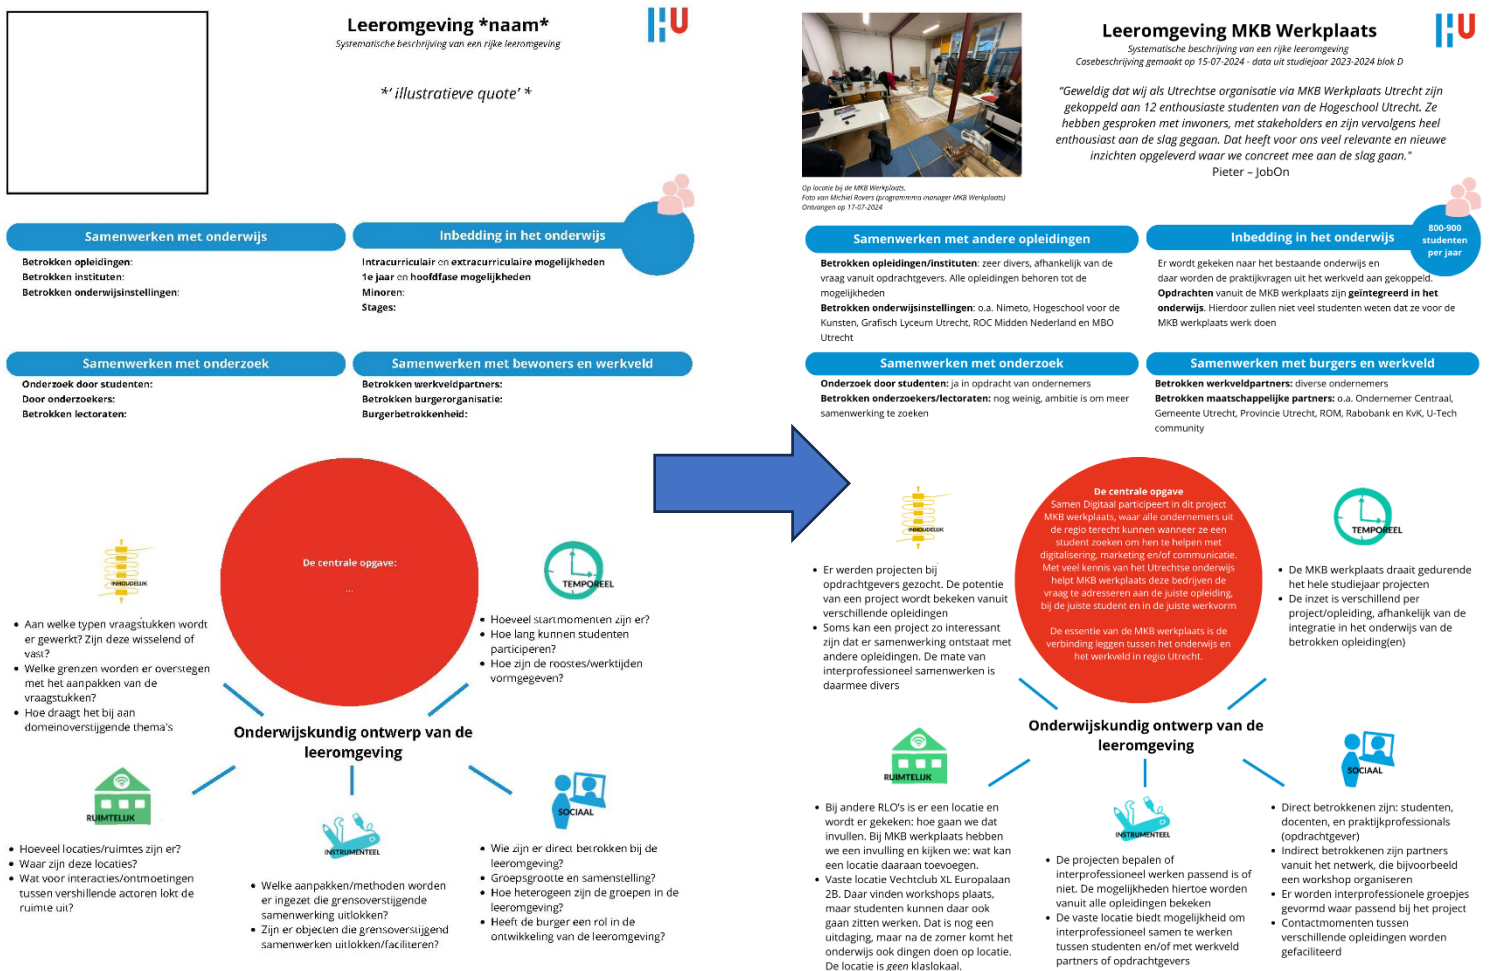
Leeromgeving *naam*
Systematische beschrijving van een rijke leeromgeving

*' illustratieve quote' *

Samenwerken met onderwijs
Betrokken opleidingen:
Betrokken instituten:
Betrokken onderwijsinstellingen:

Inbedding in het onderwijs
Intracurriculair en extracurriculaire mogelijkheden
1e jaar en hoofdfase mogelijkheden
Minoren:
Stages:

Samenwerken met onderzoek
Onderzoek door studenten:
Door onderzoekers:
Betrokken lectoraten:

Samenwerken met bewoners en werkveld
Betrokken werkveldpartners:
Betrokken burgerorganisatie:
Burgerbetrokkenheid:

De centrale opgave:
...

INHOUDELIJK
• Aan welke typen vraagstukken wordt er gewerkt? Zijn deze wisselend of vast?
• Welke grenzen worden er overstegen met het aanpakken van de vraagstukken?
• Hoe draagt het bij aan domeinoverstijgende thema's

TEMPOREEL
• Hoeveel startmomenten zijn er?
• Hoe lang kunnen studenten participeren?
• Hoe zijn de roostes/werktijden vormgegeven?

Onderwijskundig ontwerp van de leeromgeving

RUIMTELIJK
• Hoeveel locaties/ruimtes zijn er?
• Waar zijn deze locaties?
• Wat voor interacties/ontmoetingen tussen verschillende actoren lokt de ruimte uit?

INSTRUMENTEEL
• Welke aanpakken/methoden worden er ingezet die grensoverstijgende samenwerking uitlokken?
• Zijn er objecten die grensoverstijgend samenwerken uitlokken/faciliteren?

SOCIAAL
• Wie zijn er direct betrokken bij de leeromgeving?
• Groepsgrootte en samenstelling?
• Hoe heterogeen zijn de groepen in de leeromgeving?
• Heeft de burger een rol in de ontwikkeling van de leeromgeving?

Op locatie bij de MKB Werkplaats.
Foto van Michiel Rovers (programmma manager MKB Werkplaats)
Ontvangen op 17-07-2024

Leeromgeving MKB Werkplaats
Systematische beschrijving van een rijke leeromgeving
Casebeschrijving gemaakt op 15-07-2024 - data uit studiejaar 2023-2024 blok D

"Geweldig dat wij als Utrechtse organisatie via MKB Werkplaats Utrecht zijn gekoppeld aan 12 enthousiaste studenten van de Hogeschool Utrecht. Ze hebben gesproken met inwoners, met stakeholders en zijn vervolgens heel enthousiast aan de slag gegaan. Dat heeft voor ons veel relevante en nieuwe inzichten opgeleverd waar we concreet mee aan de slag gaan."
Pieter – JobOn

Samenwerken met andere opleidingen
Betrokken opleidingen/instituten: zeer divers, afhankelijk van de vraag vanuit opdrachtgevers. Alle opleidingen behoren tot de mogelijkheden
Betrokken onderwijsinstellingen: o.a. Nimeto, Hogeschool voor de Kunsten, Grafisch Lyceum Utrecht, ROC Midden Nederland en MBO Utrecht

Inbedding in het onderwijs
800-900 studenten per jaar
Er wordt gekeken naar het bestaande onderwijs en daar worden de praktijkvragen uit het werkveld aan gekoppeld.
Opdrachten vanuit de MKB werkplaats zijn geïntegreerd in het onderwijs. Hierdoor zullen niet veel studenten weten dat ze voor de MKB werkplaats werk doen

Samenwerken met onderzoek
Onderzoek door studenten: ja in opdracht van ondernemers
Betrokken onderzoekers/lectoraten: nog weinig, ambitie is om meer samenwerking te zoeken

Samenwerken met burgers en werkveld
Betrokken werkveldpartners: diverse ondernemers
Betrokken maatschappelijke partners: o.a. Ondernemer Centraal, Gemeente Utrecht, Provincie Utrecht, ROM, Rabobank en KvK, U-Tech community

INHOUDELIJK
• Er werden projecten bij opdrachtgevers gezocht. De potentie van een project wordt bekeken vanuit verschillende opleidingen
• Soms kan een project zo interessant zijn dat er samenwerking ontstaat met andere opleidingen. De mate van interprofessioneel samenwerken is daarmee divers

De centrale opgave
Samen Digitaal participeert in dit project MKB werkplaats, waar alle ondernemers uit de regio terecht kunnen wanneer ze een student zoeken om hen te helpen met digitalisering, marketing en/of communicatie. Met veel kennis van het Utrechtse onderwijs helpt MKB werkplaats deze bedrijven de vraag te adresseren aan de juiste opleiding, bij de juiste student en in de juiste werkvorm

De essentie van de MKB werkplaats is de verbinding leggen tussen het onderwijs en het werkveld in regio Utrecht.

TEMPOREEL
• De MKB werkplaats draait gedurende het hele studiejaar projecten
• De inzet is verschillend per project/opleiding, afhankelijk van de integratie in het onderwijs van de betrokken opleiding(en)

Onderwijskundig ontwerp van de leeromgeving

RUIMTELIJK
• Bij andere RLO's is er een locatie en wordt er gekeken: hoe gaan we dat invullen. Bij MKB werkplaats hebben we een invulling en kijken we: wat kan een locatie daaraan toevoegen.
• Vaste locatie Vechtclub XL Europalaan 2B. Daar vinden workshops plaats, maar studenten kunnen daar ook gaan zitten werken. Dat is nog een uitdaging, maar na de zomer komt het onderwijs ook dingen doen op locatie. De locatie is geen klaslokaal.

INSTRUMENTEEL
• De projecten bepalen of interprofessioneel werken passend is of niet. De mogelijkheden hiertoe worden vanuit alle opleidingen bekeken
• De vaste locatie biedt mogelijkheid om interprofessioneel samen te werken tussen studenten en/of met werkveld partners of opdrachtgevers

SOCIAAL
• Direct betrokkenen zijn: studenten, docenten, en praktijkprofessionals (opdrachtgever)
• Indirect betrokkenen zijn partners vanuit het netwerk, die bijvoorbeeld een workshop organiseren
• Er worden interprofessionele groepjes gevormd waar passend bij het project
• Contactmomenten tussen verschillende opleidingen worden gefaciliteerd